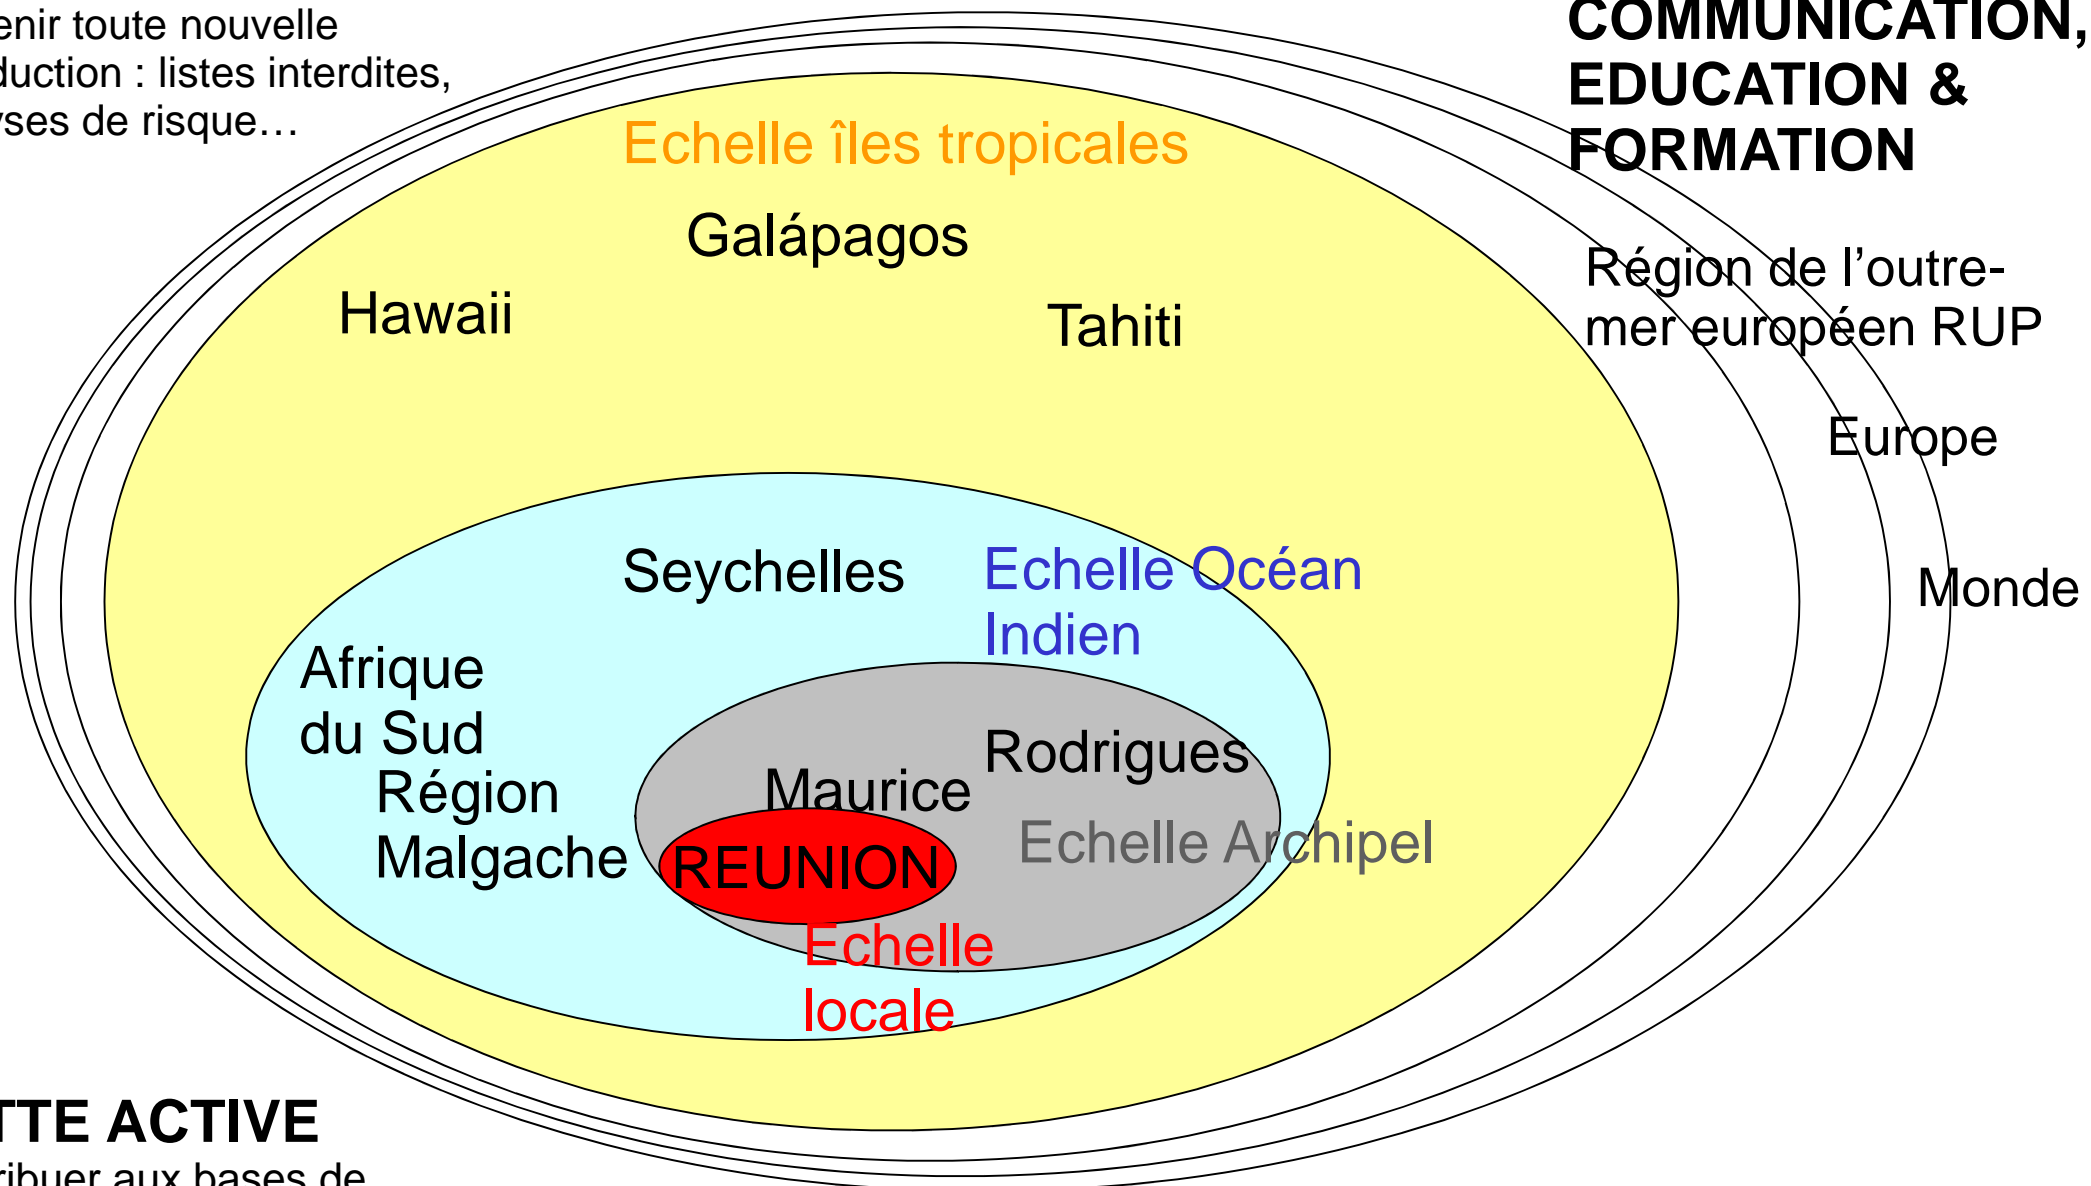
enir toute nouvelle duction : listes interdites, yses de risque…

COMMUNICATION, EDUCATION & FORMATION

Echelle îles tropicales

Galápagos

Hawaii

Tahiti

Région de l'outre-mer européen RUP

Europe

Monde

Seychelles

Echelle Océan Indien

Afrique du Sud

Région Malgache

Rodrigues

Maurice

Echelle Archipel

REUNION

Echelle locale

TTE ACTIVE

ribuer aux bases de